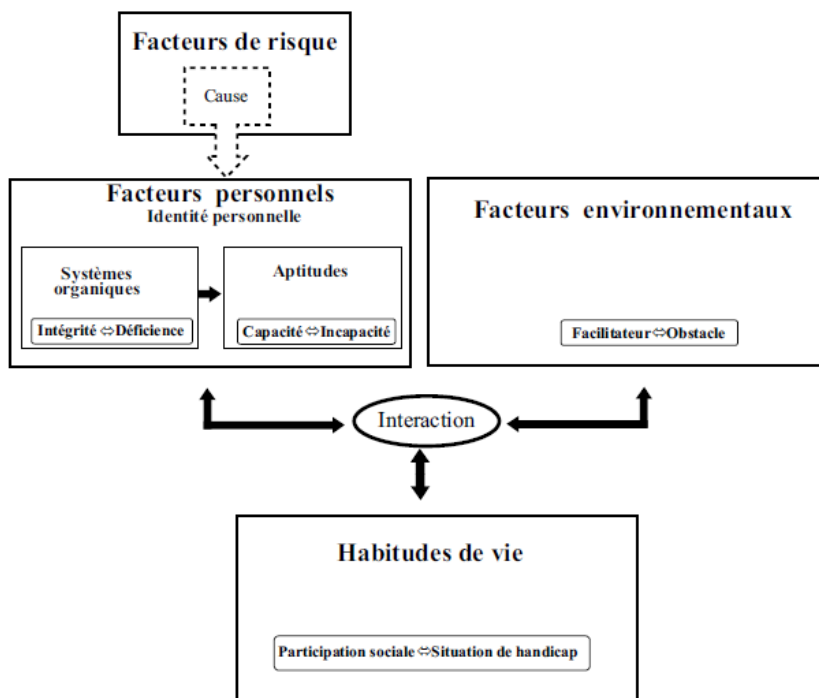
Facteurs de risque

Cause

Facteurs personnels
Identité personnelle

Systèmes organiques

Intégrité ⇔ Déficience

Aptitudes

Capacité ⇔ Incapacité

Facteurs environnementaux

Facilitateur ⇔ Obstacle

Interaction

Habitudes de vie

Participation sociale ⇔ Situation de handicap